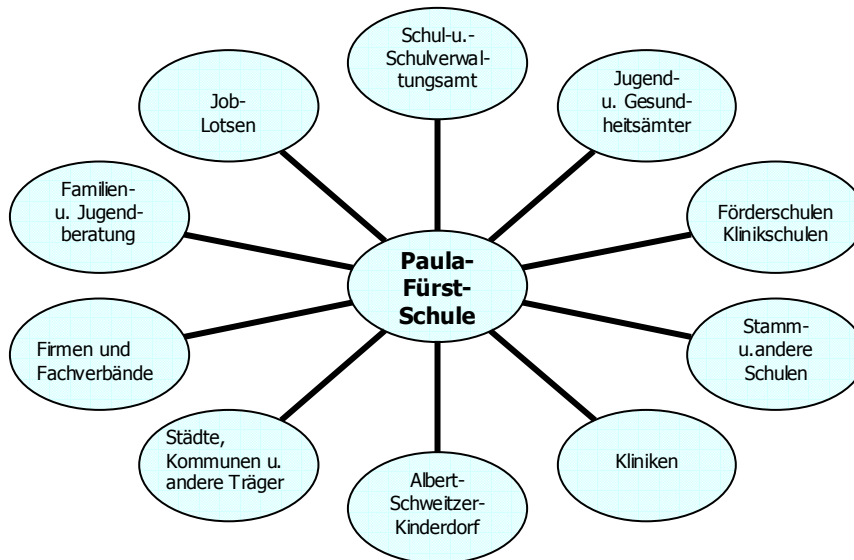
Schul-u.-Schulverwaltungsamt

Job-Lotsen

Jugend-u. Gesundheitsämter

Familien-u. Jugendberatung

Förderschulen Klinikschulen

Paula-Fürst-Schule

Firmen und Fachverbände

Stamm-u.andere Schulen

Städte, Kommunen u. andere Träger

Kliniken

Albert-Schweitzer-Kinderdorf